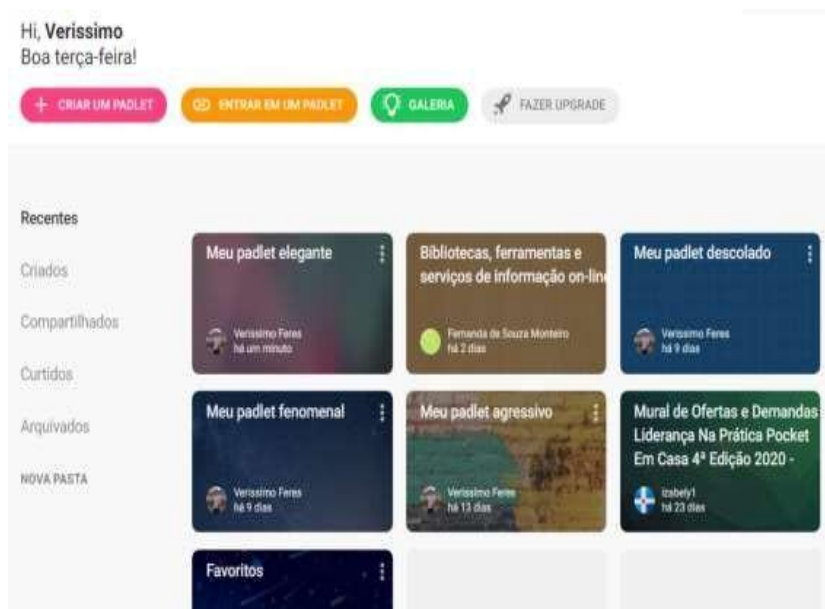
Hi, Verissimo
Boa terça-feira!

+ CRIAR UM PADLET
ENTRAR EM UM PADLET
GALERIA
FAZER UPGRADE

Recentes
Criados
Compartilhados
Curtidos
Arquivados
NOVA PASTA

Meu padlet elegante
Verissimo Feres
há um minuto

Bibliotecas, ferramentas e serviços de informação on-lin
Fernanda de Souza Monteiro
há 2 dias

Meu padlet descolado
Verissimo Feres
há 9 dias

Meu padlet fenomenal
Verissimo Feres
há 9 dias

Meu padlet agressivo
Verissimo Feres
há 13 dias

Mural de Ofertas e Demandas Liderança Na Prática Pocket Em Casa 4ª Edição 2020 -
izabely1
há 23 dias

Favoritos